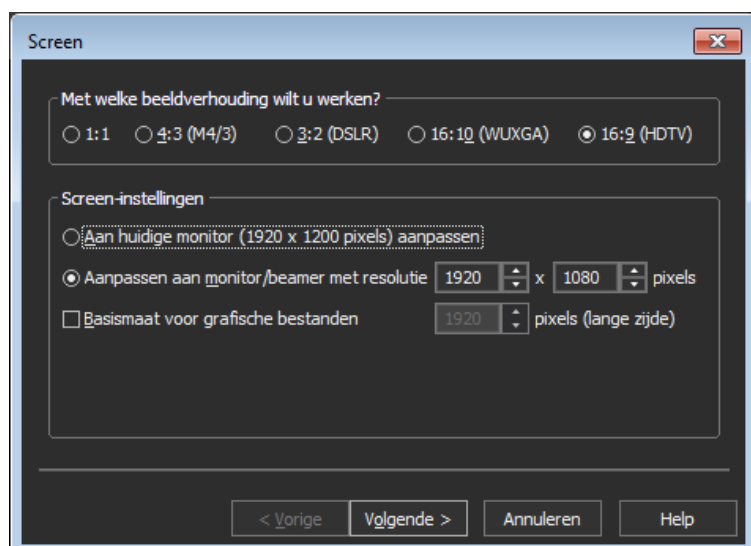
Screen

Met welke beeldverhouding wilt u werken?

1:1 4:3 (M4/3) 3:2 (DSLR) 16:10 (WUXGA) 16:9 (HDTV)

Screen-instellingen

Aan huidige monitor (1920 x 1200 pixels) aanpassen

Aanpassen aan monitor/beamer met resolutie 1920 x 1080 pixels

Basismaat voor grafische bestanden 1920 pixels (lange zijde)

< Vorige Volgende > Annuleren Help